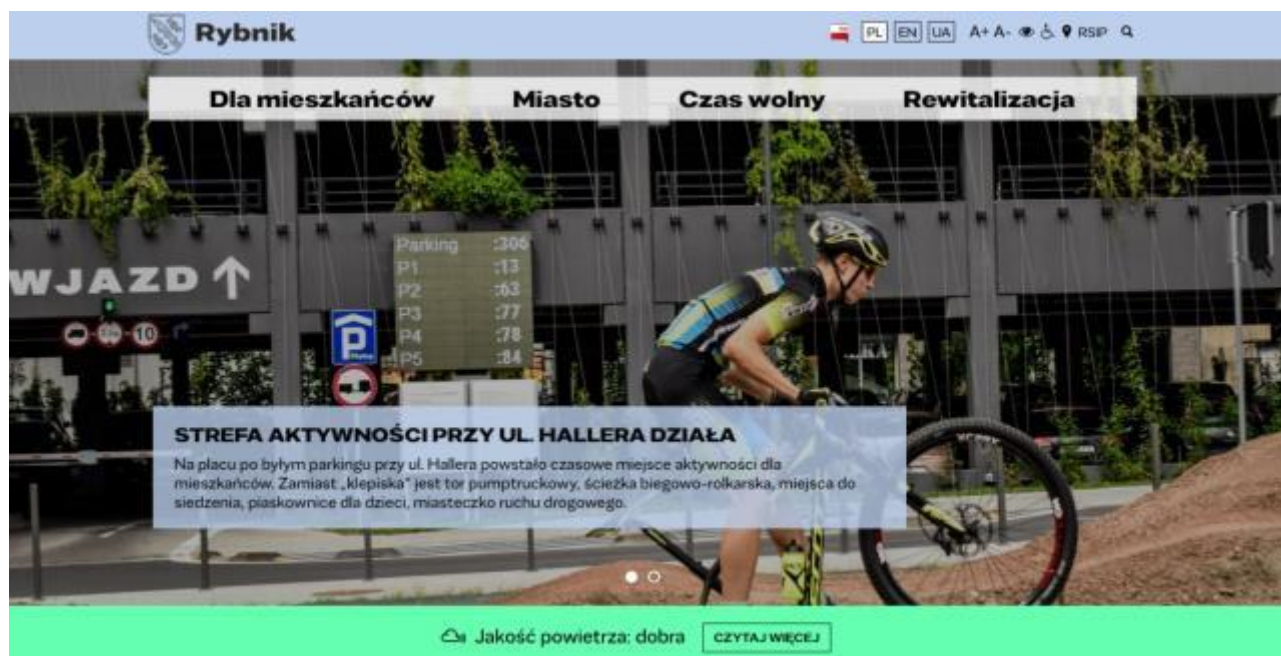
Rybnik

PL EN UA A+ A- RSIP

Dla mieszkańców Miasto Czas wolny Rewitalizacja

WJAZD ↑

10

Parking :306
P1 :13
P2 :63
P3 :77
P4 :78
P5 :84

P

STREFA AKTYWNOŚCI PRZY UL. HALLERA DZIAŁA

Na placu po byłym parkingu przy ul. Hallera powstało czasowe miejsce aktywności dla mieszkańców. Zamiast „klepiska" jest tor pumptruckowy, ścieżka biegowo-rolkarska, miejsca do siedzenia, piaskownice dla dzieci, miasteczko ruchu drogowego.

Jakość powietrza: dobra CZYTAJ WIĘCEJ